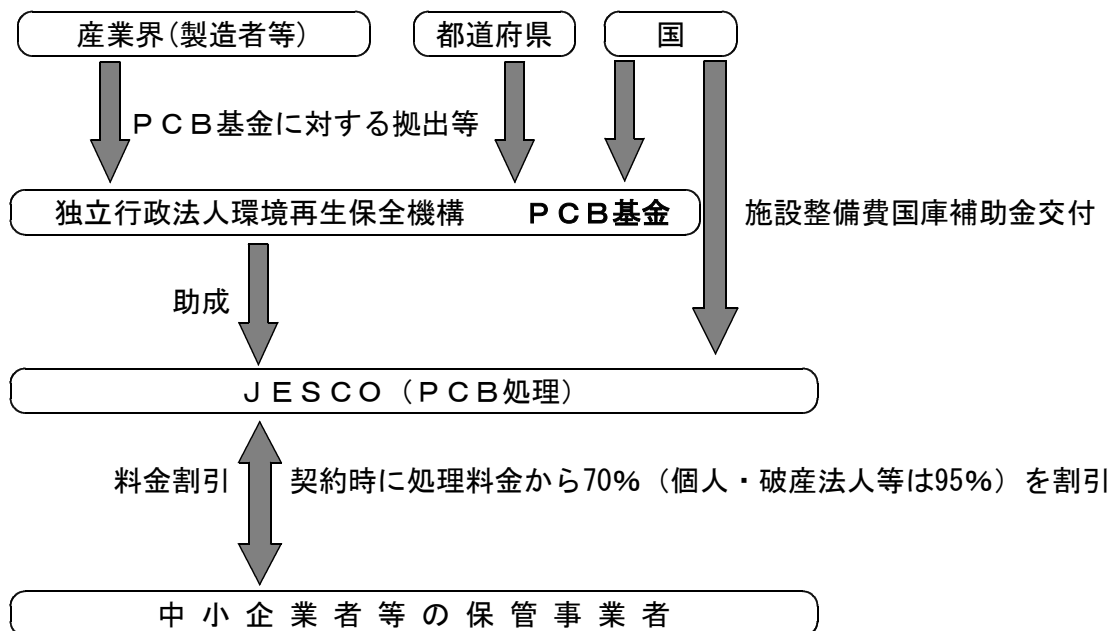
産業界(製造者等)

都道府県

国

ＰＣＢ基金に対する拠出等

独立行政法人環境再生保全機構　ＰＣＢ基金

施設整備費国庫補助金交付

助成

ＪＥＳＣＯ（ＰＣＢ処理）

料金割引

契約時に処理料金から70%（個人・破産法人等は95%）を割引

中小企業者等の保管事業者